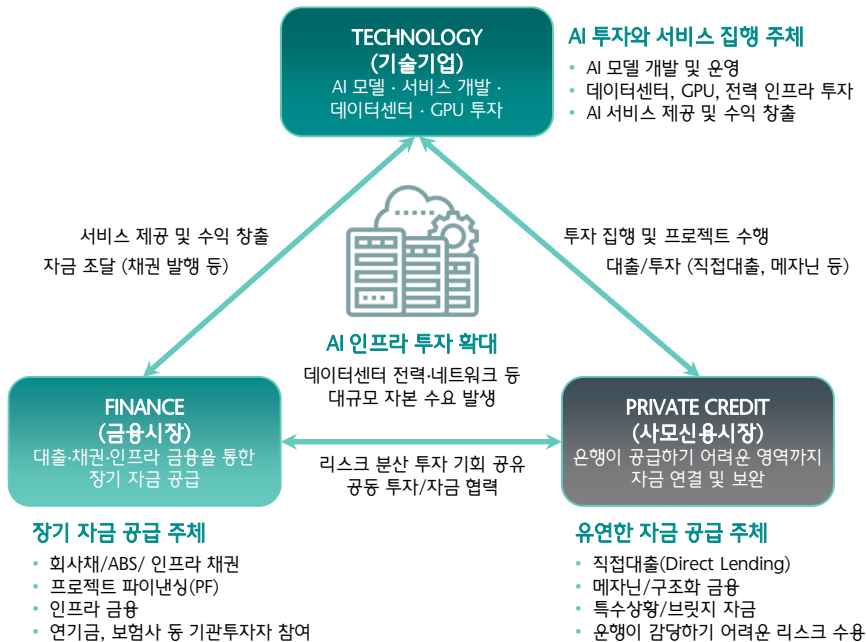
TECHNOLOGY
(기술기업)
AI 모델 · 서비스 개발 · 데이터센터 · GPU 투자

AI 투자와 서비스 집행 주체
• AI 모델 개발 및 운영
• 데이터센터, GPU, 전력 인프라 투자
• AI 서비스 제공 및 수익 창출

서비스 제공 및 수익 창출
자금 조달 (채권 발행 등)

투자 집행 및 프로젝트 수행
대출/투자 (직접대출, 메자닌 등)

AI 인프라 투자 확대
데이터센터 전력·네트워크 등 대규모 자본 수요 발생

FINANCE
(금융시장)
대출·채권·인프라 금융을 통한 장기 자금 공급

리스크 분산 투자 기회 공유
공동 투자/자금 협력

PRIVATE CREDIT
(사모신용시장)
은행이 공급하기 어려운 영역까지 자금 연결 및 보완

장기 자금 공급 주체
• 회사채/ABS/ 인프라 채권
• 프로젝트 파이낸싱(PF)
• 인프라 금융
• 연기금, 보험사 등 기관투자자 참여

유연한 자금 공급 주체
• 직접대출(Direct Lending)
• 메자닌/구조화 금융
• 특수상황/브릿지 자금
• 은행이 감당하기 어려운 리스크 수용